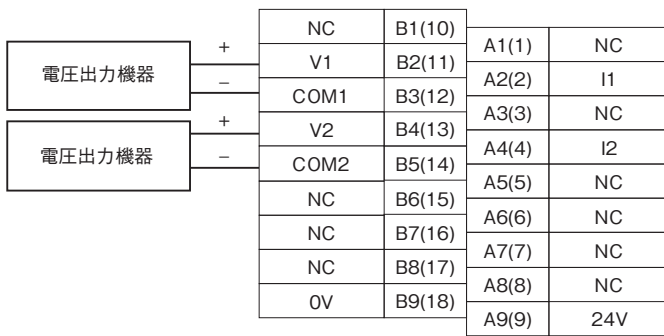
電圧出力機器

+

−

電圧出力機器

+

−

| NC | B1(10) |
|---|---|
| V1 | B2(11) |
| COM1 | B3(12) |
| V2 | B4(13) |
| COM2 | B5(14) |
| NC | B6(15) |
| NC | B7(16) |
| NC | B8(17) |
| 0V | B9(18) |

| A1(1) | NC |
|---|---|
| A2(2) | I1 |
| A3(3) | NC |
| A4(4) | I2 |
| A5(5) | NC |
| A6(6) | NC |
| A7(7) | NC |
| A8(8) | NC |
| A9(9) | 24V |